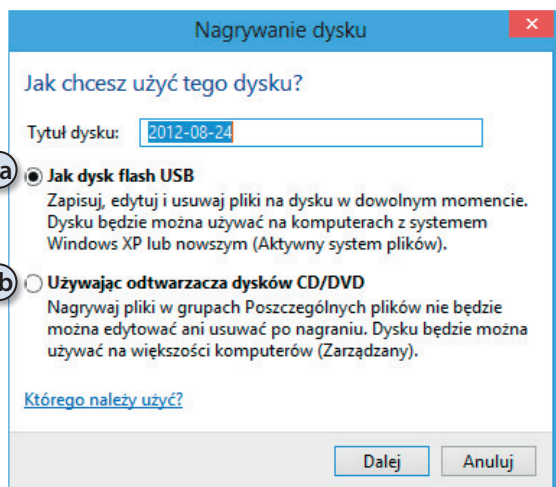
Nagrywanie dysku

Jak chcesz użyć tego dysku?

Tytuł dysku: 2012-08-24

a Jak dysk flash USB
Zapisuj, edytuj i usuwaj pliki na dysku w dowolnym momencie. Dysku będzie można używać na komputerach z systemem Windows XP lub nowszym (Aktywny system plików).

b Używając odtwarzacza dysków CD/DVD
Nagrywaj pliki w grupach Poszczególnych plików nie będzie można edytować ani usuwać po nagraniu. Dysku będzie można używać na większości komputerów (Zarządzany).

Którego należy użyć?

Dalej Anuluj